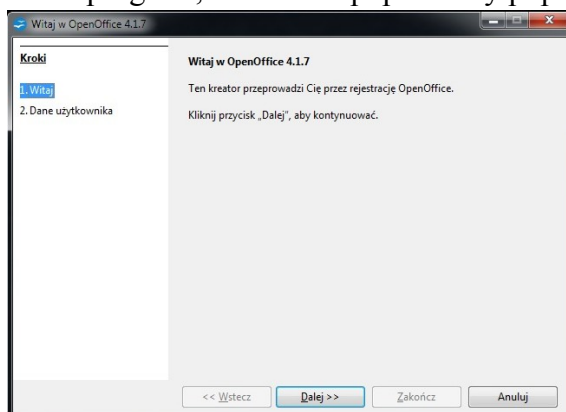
Witaj w OpenOffice 4.1.7

Kroki

1. Witaj

2. Dane użytkownika

Witaj w OpenOffice 4.1.7

Ten kreator przeprowadzi Cię przez rejestrację OpenOffice.

Kliknij przycisk „Dalej", aby kontynuować.

<< Wstecz

Dalej >>

Zakończ

Anuluj